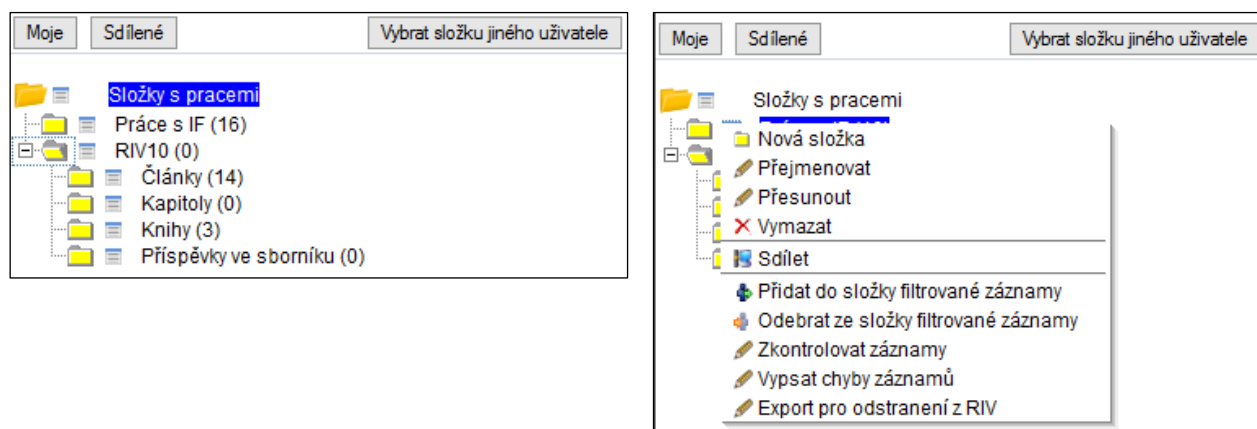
Moje Sdílené Vybrat složku jiného uživatele

Složky s pracemi
Práce s IF (16)
RIV10 (0)
Články (14)
Kapitoly (0)
Knihy (3)
Příspěvky ve sborníku (0)

Moje Sdílené Vybrat složku jiného uživatele

Složky s pracemi
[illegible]
Nová složka
Přejmenovat
Přesunout
Vymazat
Sdílet
Přidat do složky filtrované záznamy
Odebrat ze složky filtrované záznamy
Zkontrolovat záznamy
Vypsat chyby záznamů
Export pro odstranení z RIV